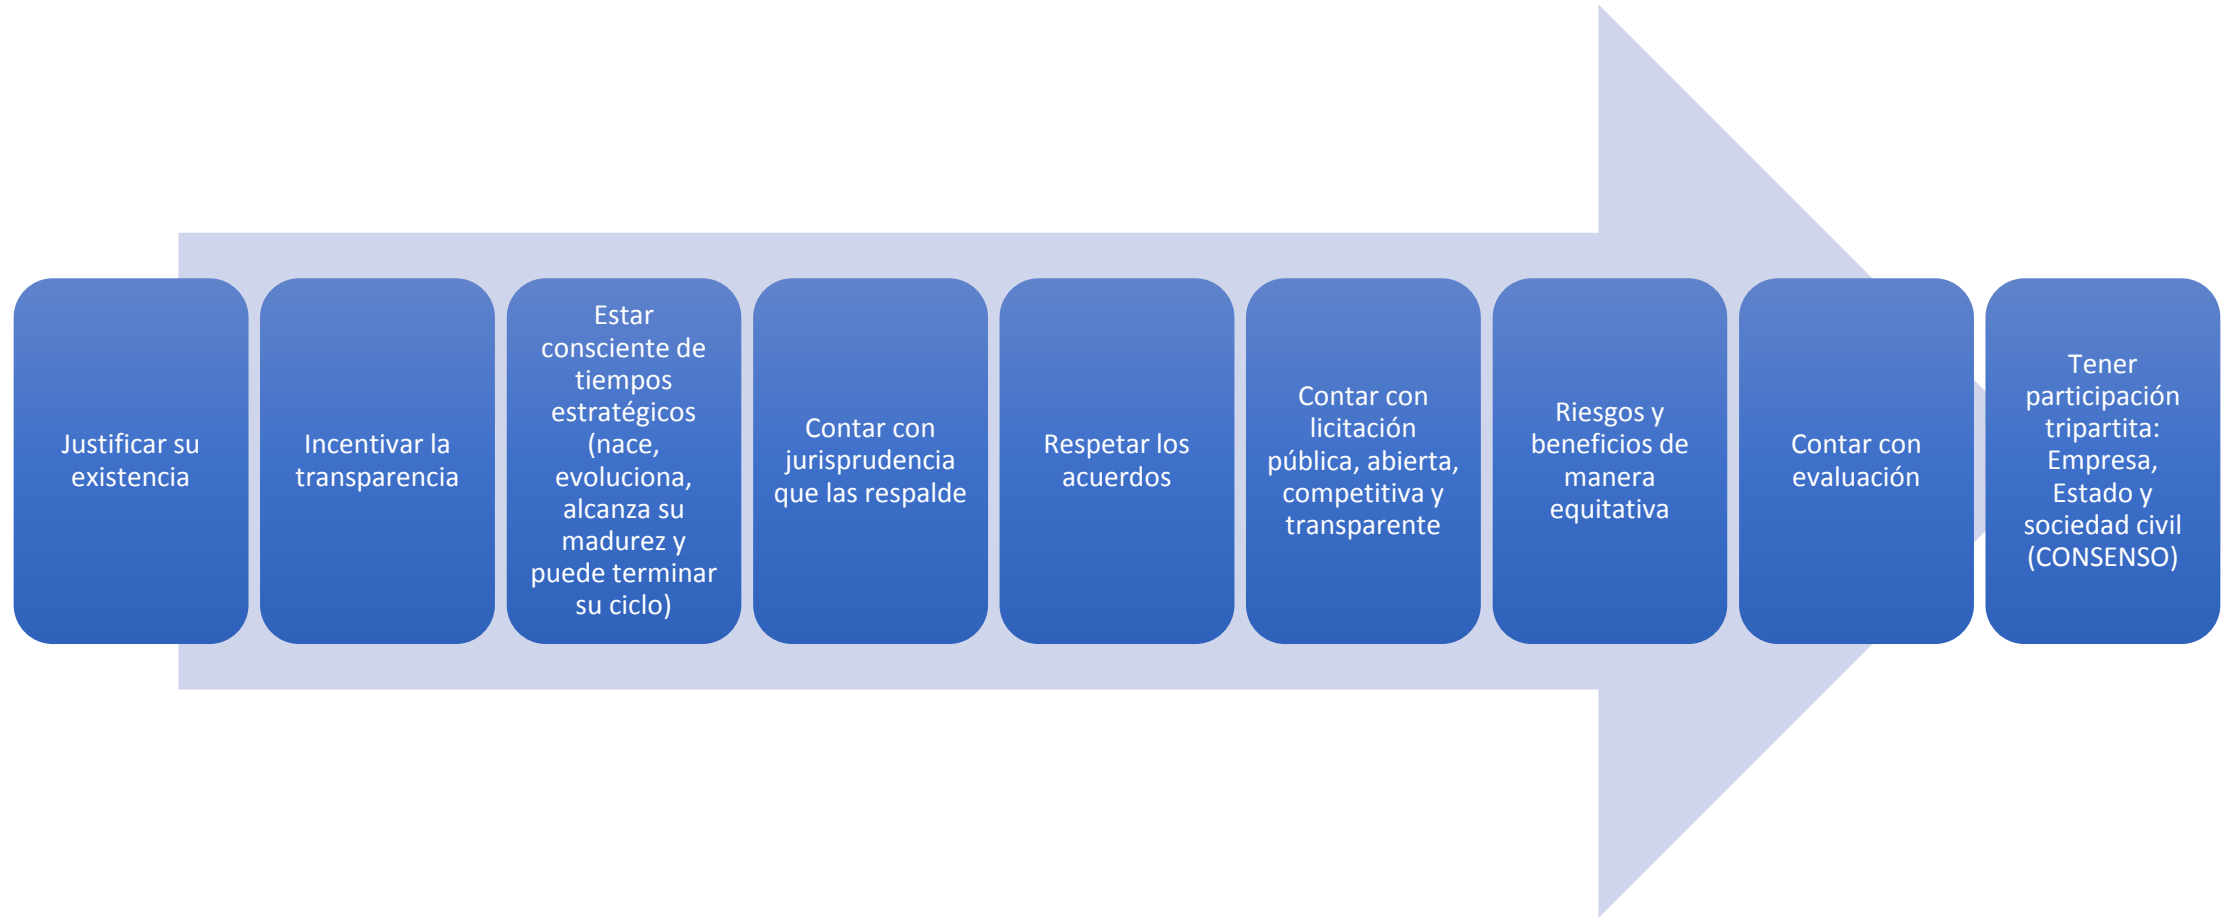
Justificar su existencia

Incentivar la transparencia

Estar consciente de tiempos estratégicos (nace, evoluciona, alcanza su madurez y puede terminar su ciclo)

Contar con jurisprudencia que las respalde

Respetar los acuerdos

Contar con licitación pública, abierta, competitiva y transparente

Riesgos y beneficios de manera equitativa

Contar con evaluación

Tener participación tripartita: Empresa, Estado y sociedad civil (CONSENSO)